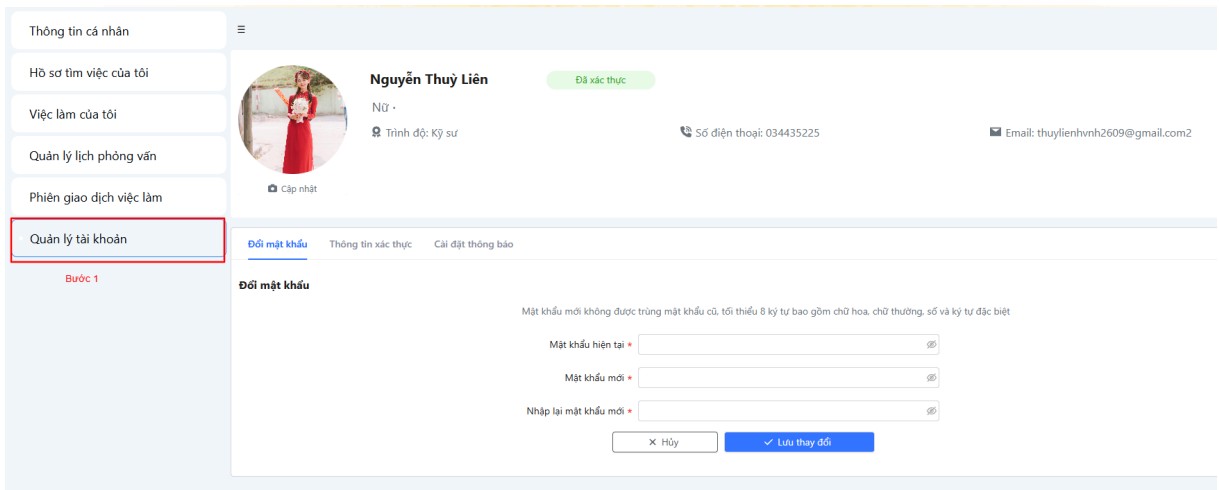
Thông tin cá nhân

Hồ sơ tìm việc của tôi

Việc làm của tôi

Quản lý lịch phỏng vấn

Phiên giao dịch việc làm

Quản lý tài khoản

Bước 1

≡

Nguyễn Thuỳ Liên

Đã xác thực

Nữ ·

Trình độ: Kỹ sư

Số điện thoại: 034435225

Email: thuylienhvnh2609@gmail.com2

Cập nhật

Đổi mật khẩu

Thông tin xác thực

Cài đặt thông báo

Đổi mật khẩu

Mật khẩu mới không được trùng mật khẩu cũ, tối thiểu 8 ký tự bao gồm chữ hoa, chữ thường, số và ký tự đặc biệt

Mật khẩu hiện tại *

Mật khẩu mới *

Nhập lại mật khẩu mới *

× Hủy

✓ Lưu thay đổi